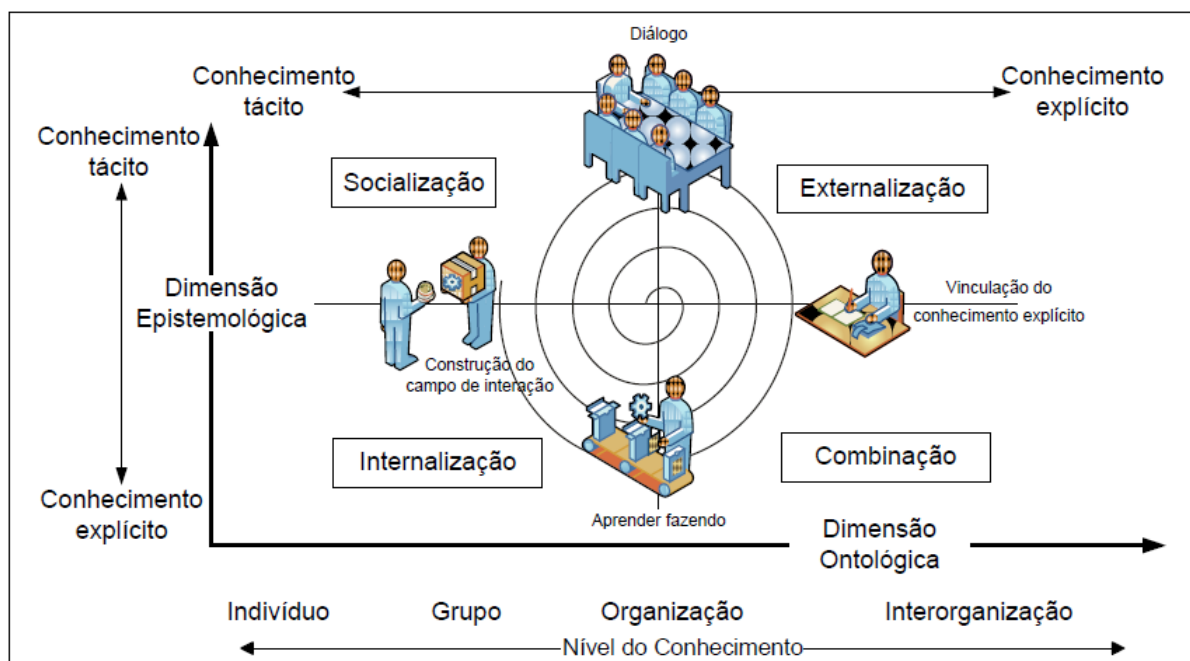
Diálogo

Conhecimento tácito

Conhecimento explícito

Conhecimento tácito

Socialização

Externalização

Dimensão Epistemológica

Vinculação do conhecimento explícito

Construção do campo de interação

Internalização

Combinação

Conhecimento explícito

Aprender fazendo

Dimensão Ontológica

Indivíduo

Grupo

Organização

Interorganização

Nível do Conhecimento